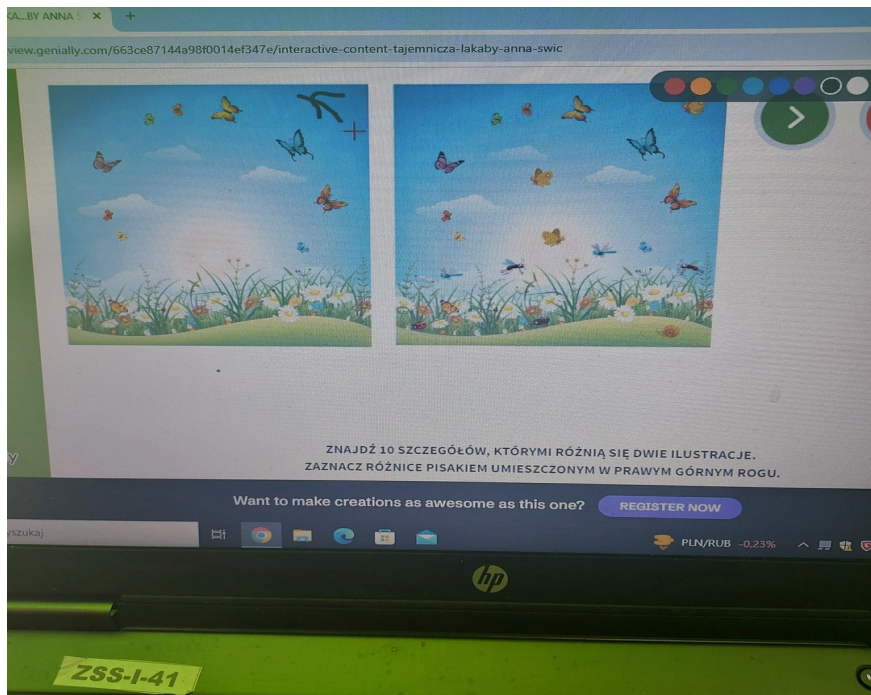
KA...BY ANNA S ×

view.genially.com/663ce87144a98f0014ef347e/interactive-content-tajemnicza-lakaby-anna-swic

ZNAJDŹ 10 SZCZEGÓŁÓW, KTÓRYMI RÓŻNIĄ SIĘ DWIE ILUSTRACJE.
ZAZNACZ RÓŻNICE PISAKIEM UMIESZCZONYM W PRAWYM GÓRNYM ROGU.

Want to make creations as awesome as this one? REGISTER NOW

yszukaj

PLN/RUB -0,23%

hp

ZSS-I-41